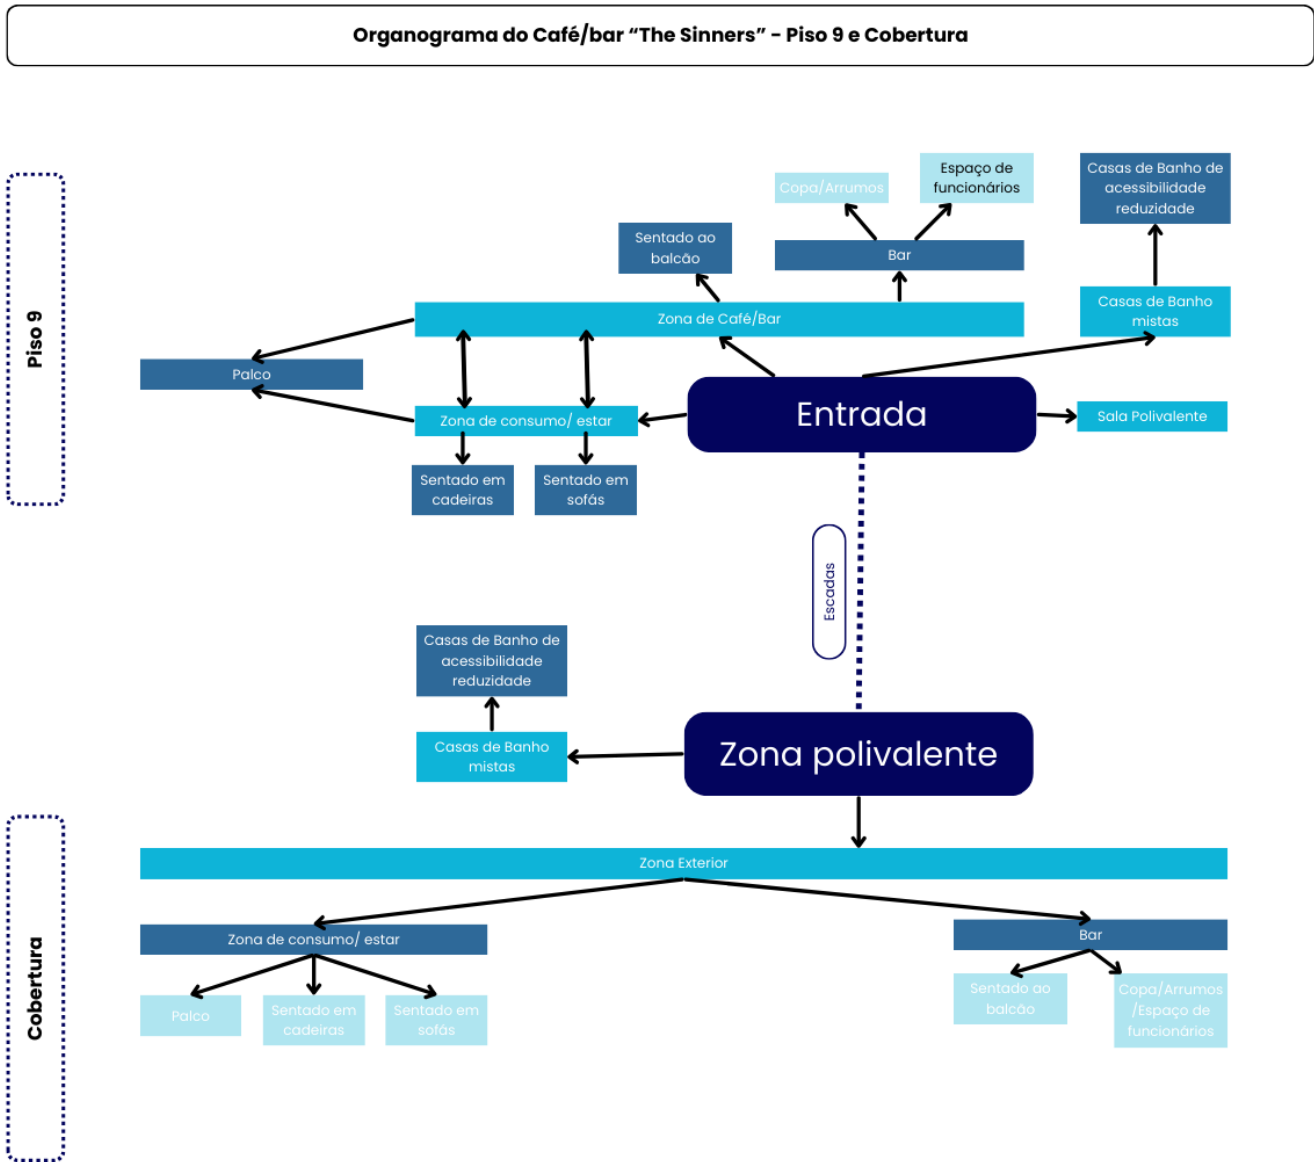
Organograma do Café/bar "The Sinners" - Piso 9 e Cobertura

Piso 9

Copa/Arrumos

Espaço de funcionários

Casas de Banho de acessibilidade reduzidade

Sentado ao balcão

Bar

Zona de Café/Bar

Casas de Banho mistas

Palco

Entrada

Zona de consumo/ estar

Sala Polivalente

Sentado em cadeiras

Sentado em sofás

Escadas

Casas de Banho de acessibilidade reduzidade

Casas de Banho mistas

Zona polivalente

Cobertura

Zona Exterior

Zona de consumo/ estar

Bar

Palco

Sentado em cadeiras

Sentado em sofás

Sentado ao balcão

Copa/Arrumos /Espaço de funcionários